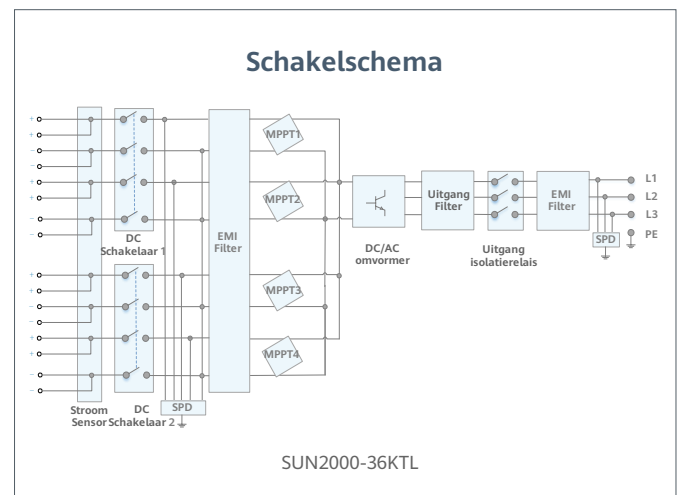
Schakelschema

DC Schakelaar 1

EMI Filter

MPPT1

MPPT2

MPPT3

MPPT4

DC/AC omvormer

Uitgang Filter

Uitgang isolatierelais

EMI Filter

L1

L2

L3

PE

SPD

Stroom Sensor

DC Schakelaar 2

SPD

SUN2000-36KTL